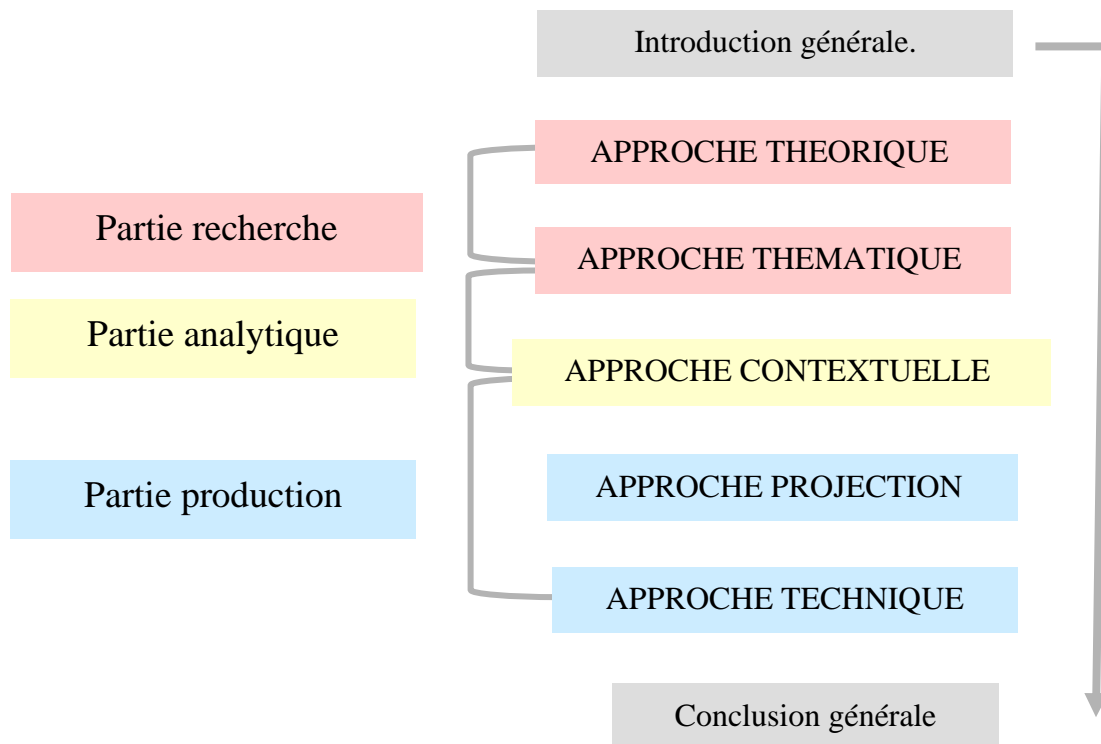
Introduction générale.

Partie recherche

Partie analytique

Partie production

APPROCHE THEORIQUE

APPROCHE THEMATIQUE

APPROCHE CONTEXTUELLE

APPROCHE PROJECTION

APPROCHE TECHNIQUE

Conclusion générale